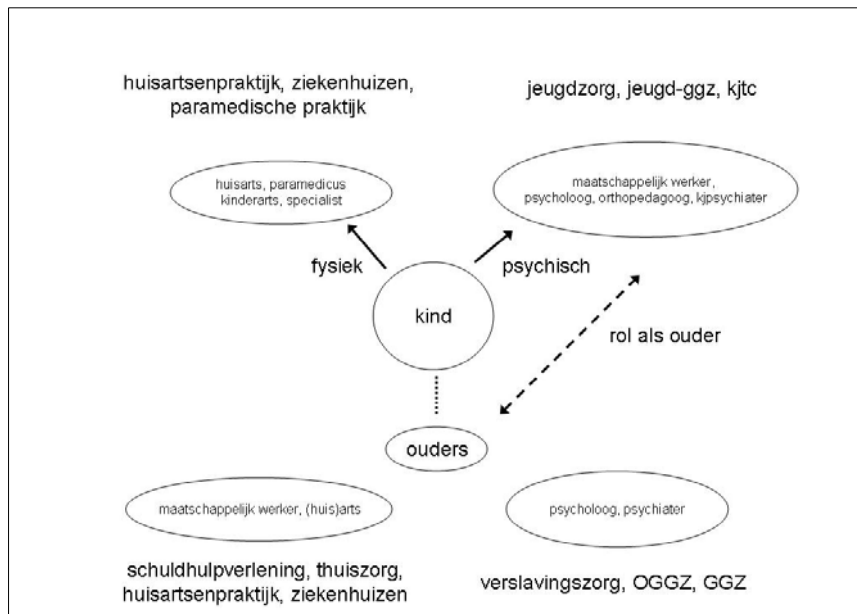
huisartsenpraktijk, ziekenhuizen, paramedische praktijk

jeugdzorg, jeugd-ggz, kjtc

huisarts, paramedicus kinderarts, specialist

maatschappelijk werker, psycholoog, orthopedagoog, kjpsychiater

fysiek

psychisch

kind

rol als ouder

ouders

maatschappelijk werker, (huis)arts

psycholoog, psychiater

schuldhulpverlening, thuiszorg, huisartsenpraktijk, ziekenhuizen

verslavingszorg, OGGZ, GGZ